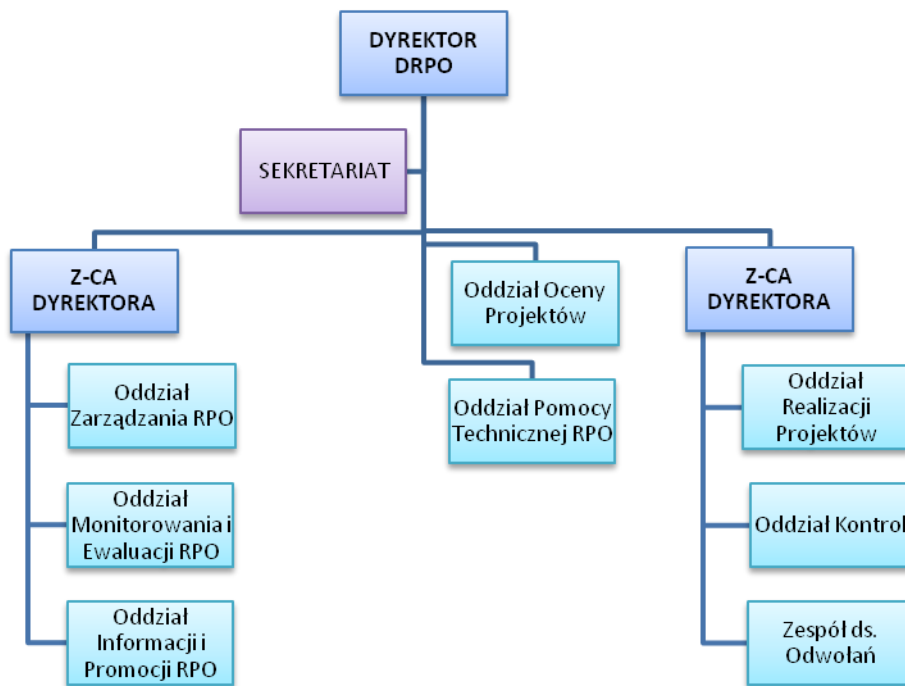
DYREKTOR DRPO

SEKRETARIAT

Z-CA DYREKTORA

Oddział Oceny Projektów

Z-CA DYREKTORA

Oddział Zarządzania RPO

Oddział Pomocy Technicznej RPO

Oddział Realizacji Projektów

Oddział Monitorowania i Ewaluacji RPO

Oddział Kontrol

Oddział Informacji i Promocji RPO

Zespół ds. Odwołań